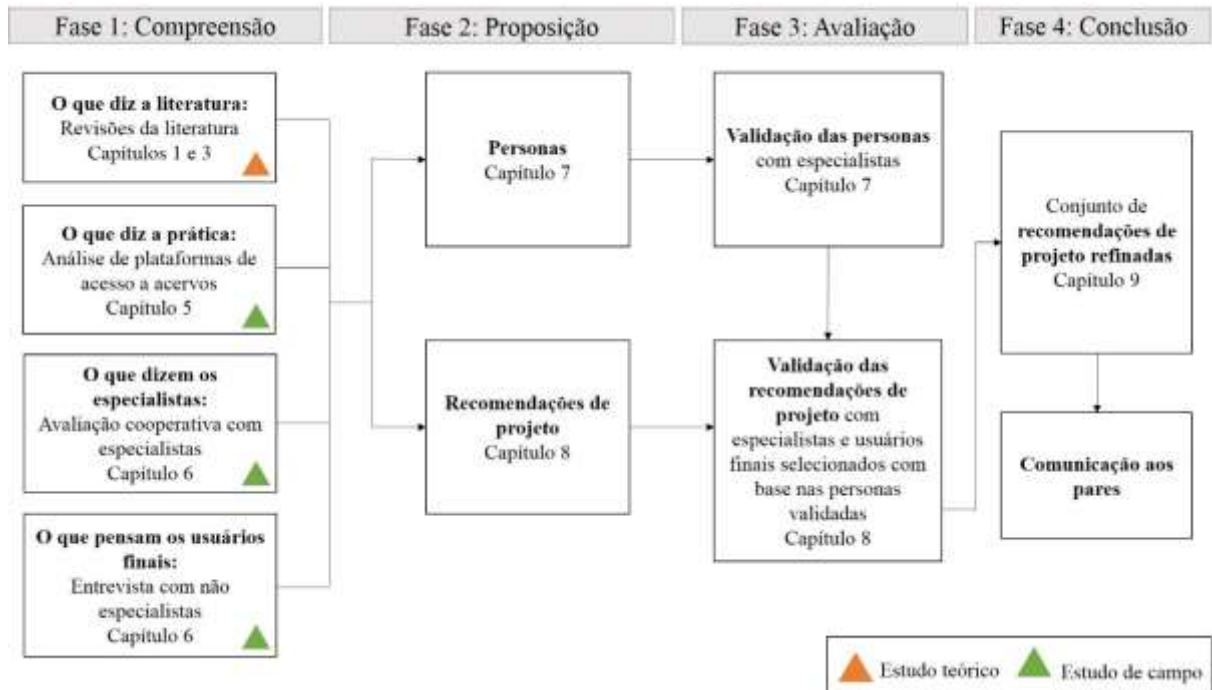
Fase 1: Compreensão

Fase 2: Proposição

Fase 3: Avaliação

Fase 4: Conclusão

**O que diz a literatura:** Revisões da literatura Capítulos 1 e 3

**O que diz a prática:** Análise de plataformas de acesso a acervos Capítulo 5

**O que dizem os especialistas:** Avaliação cooperativa com especialistas Capítulo 6

**O que pensam os usuários finais:** Entrevista com não especialistas Capítulo 6

**Personas** Capítulo 7

**Recomendações de projeto** Capítulo 8

**Validação das personas** com especialistas Capítulo 7

**Validação das recomendações de projeto** com especialistas e usuários finais selecionados com base nas personas validadas Capítulo 8

Conjunto de **recomendações de projeto refinadas** Capítulo 9

**Comunicação aos pares**

Estudo teórico

Estudo de campo